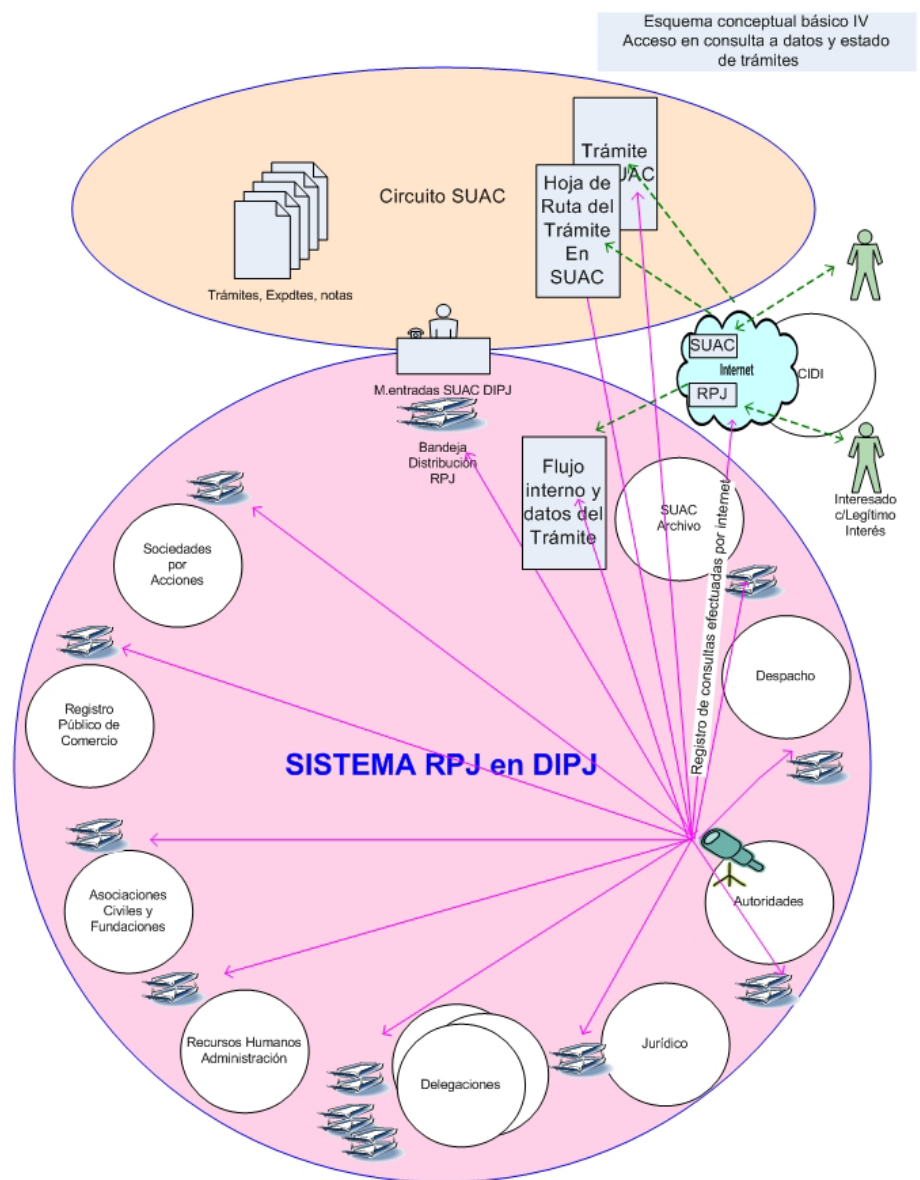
Esquema conceptual básico IV
Acceso en consulta a datos y estado de trámites

Circuito SUAC

Trámites, Expdtes, notas

Trámite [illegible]UAC

Hoja de Ruta del Trámite En SUAC

SUAC
Internet
RPJ

CIDI

M.entradas SUAC DIPJ

Bandeja Distribución RPJ

Flujo interno y datos del Trámite

SUAC Archivo

Registro de consultas efectuadas por internet

Interesado c/Legítimo Interés

Sociedades por Acciones

Registro Público de Comercio

Despacho

SISTEMA RPJ en DIPJ

Asociaciones Civiles y Fundaciones

Autoridades

Recursos Humanos Administración

Delegaciones

Jurídico